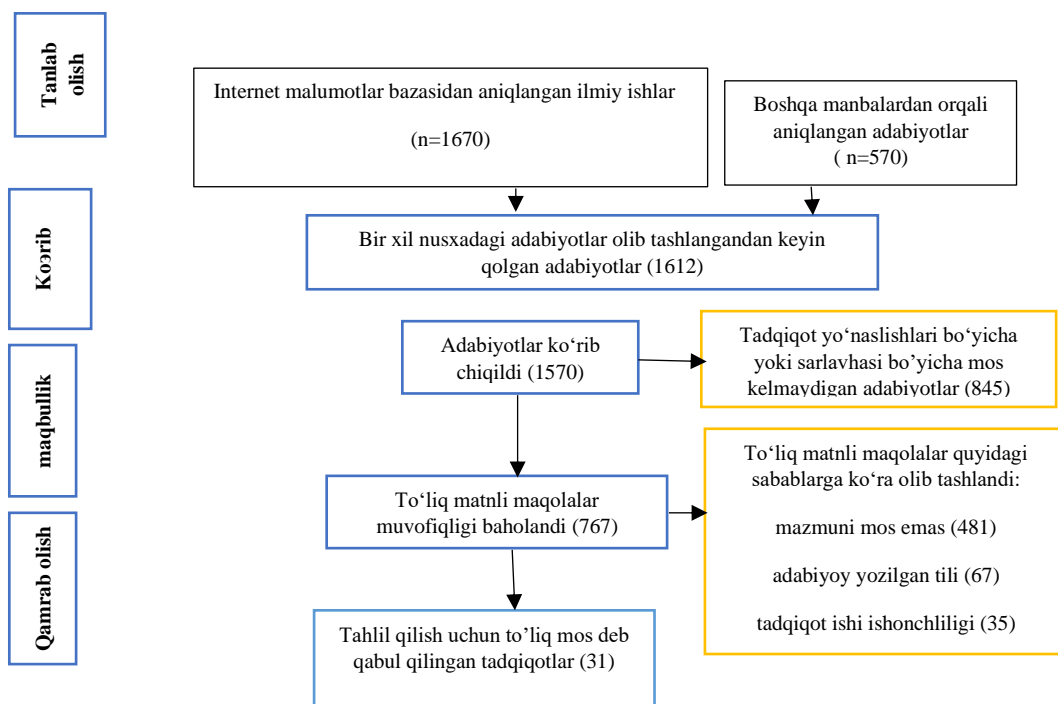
Tanlab olish

Internet malumotlar bazasidan aniqlangan ilmiy ishlar

(n=1670)

Boshqa manbalardan orqali aniqlangan adabiyotlar
( n=570)

Koərib

Bir xil nusxadagi adabiyotlar olib tashlangandan keyin qolgan adabiyotlar (1612)

maqbullik

Adabiyotlar ko‘rib chiqildi (1570)

Tadqiqot yo‘naslishlari bo‘yicha yoki sarlavhasi bo‘yicha mos kelmaydigan adabiyotlar (845)

Qamrab olish

To‘liq matnli maqolalar muvofiqligi baholandi (767)

To‘liq matnli maqolalar quyidagi sabablarga ko‘ra olib tashlandi:

mazmuni mos emas (481)

adabiyoy yozilgan tili (67)

tadqiqot ishi ishonchliligi (35)

Tahlil qilish uchun to’liq mos deb qabul qilingan tadqiqotlar (31)